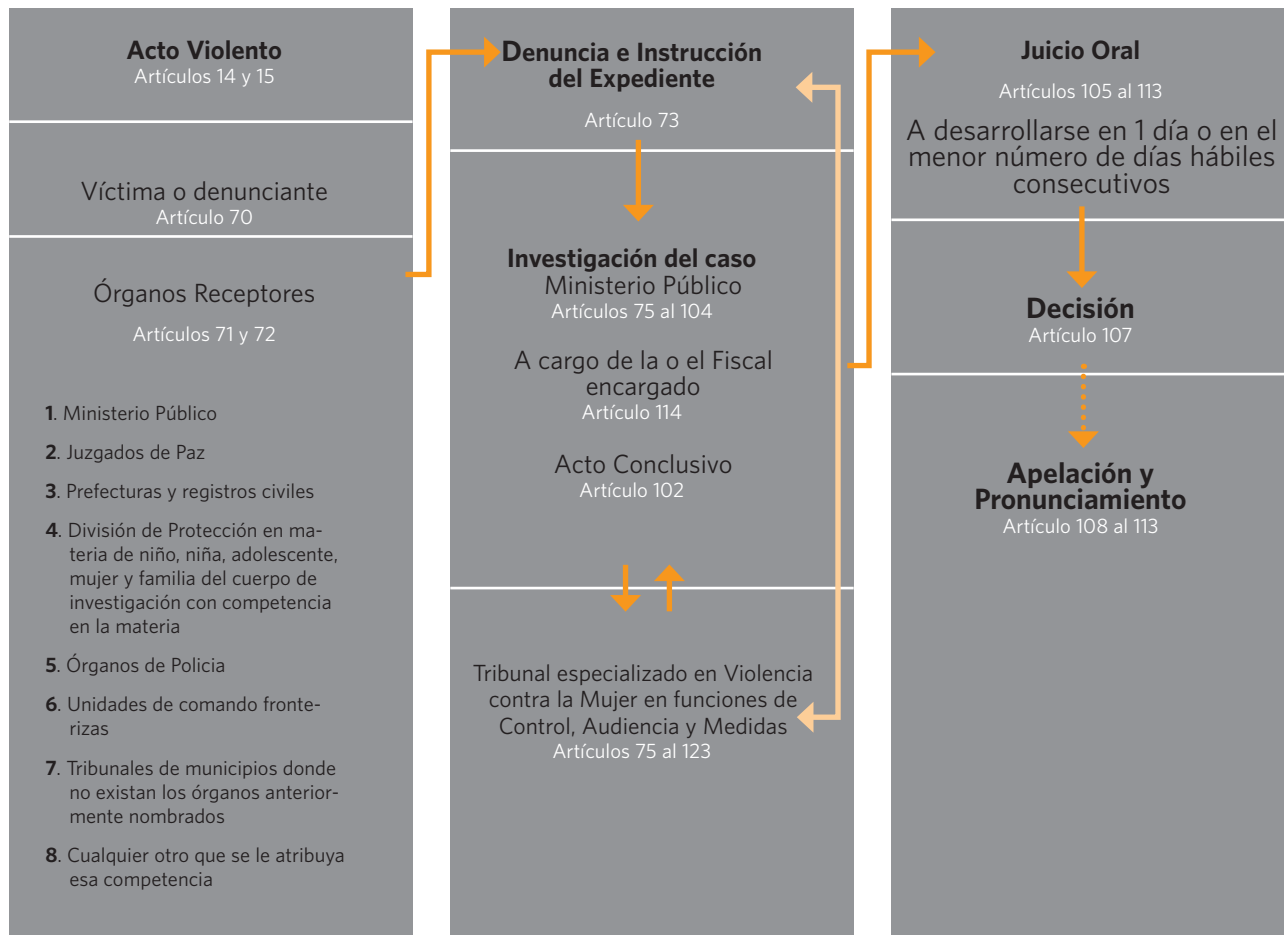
**Acto Violento**
Artículos 14 y 15

Víctima o denunciante
Artículo 70

Órganos Receptores
Artículos 71 y 72

**1**. Ministerio Público

**2**. Juzgados de Paz

**3**. Prefecturas y registros civiles

**4**. División de Protección en materia de niño, niña, adolescente, mujer y familia del cuerpo de investigación con competencia en la materia

**5**. Órganos de Policia

**6**. Unidades de comando fronterizas

**7**. Tribunales de municipios donde no existan los órganos anteriormente nombrados

**8**. Cualquier otro que se le atribuya esa competencia

**Denuncia e Instrucción del Expediente**
Artículo 73

**Investigación del caso**
Ministerio Público
Artículos 75 al 104

A cargo de la o el Fiscal encargado
Artículo 114

Acto Conclusivo
Artículo 102

Tribunal especializado en Violencia contra la Mujer en funciones de Control, Audiencia y Medidas
Artículos 75 al 123

**Juicio Oral**
Artículos 105 al 113

A desarrollarse en 1 día o en el menor número de días hábiles consecutivos

**Decisión**
Artículo 107

**Apelación y Pronunciamiento**
Artículo 108 al 113